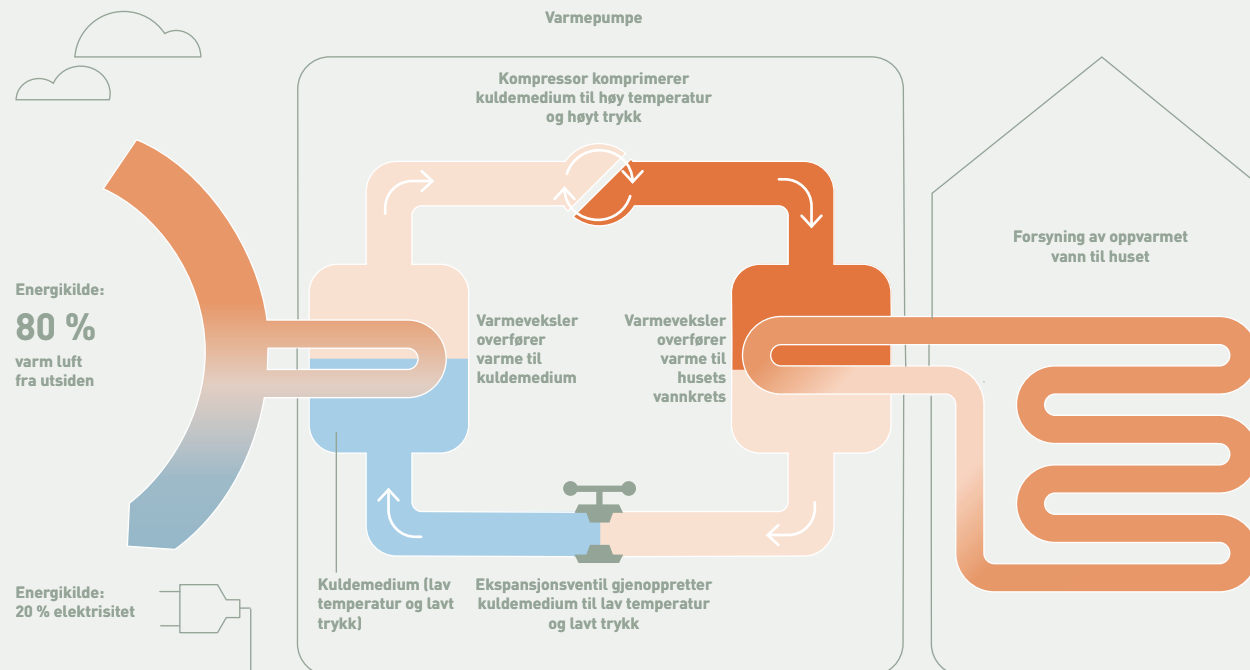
Varmepumpe

Kompressor komprimerer kuldemedium til høy temperatur og høyt trykk

Energikilde:

80 %

varm luft fra utsiden

Varmeveksler overfører varme til kuldemedium

Varmeveksler overfører varme til husets vannkrets

Forsyning av oppvarmet vann til huset

Energikilde:
20 % elektrisitet

Kuldemedium (lav temperatur og lavt trykk)

Ekspansjonsventil gjenoppretter kuldemedium til lav temperatur og lavt trykk